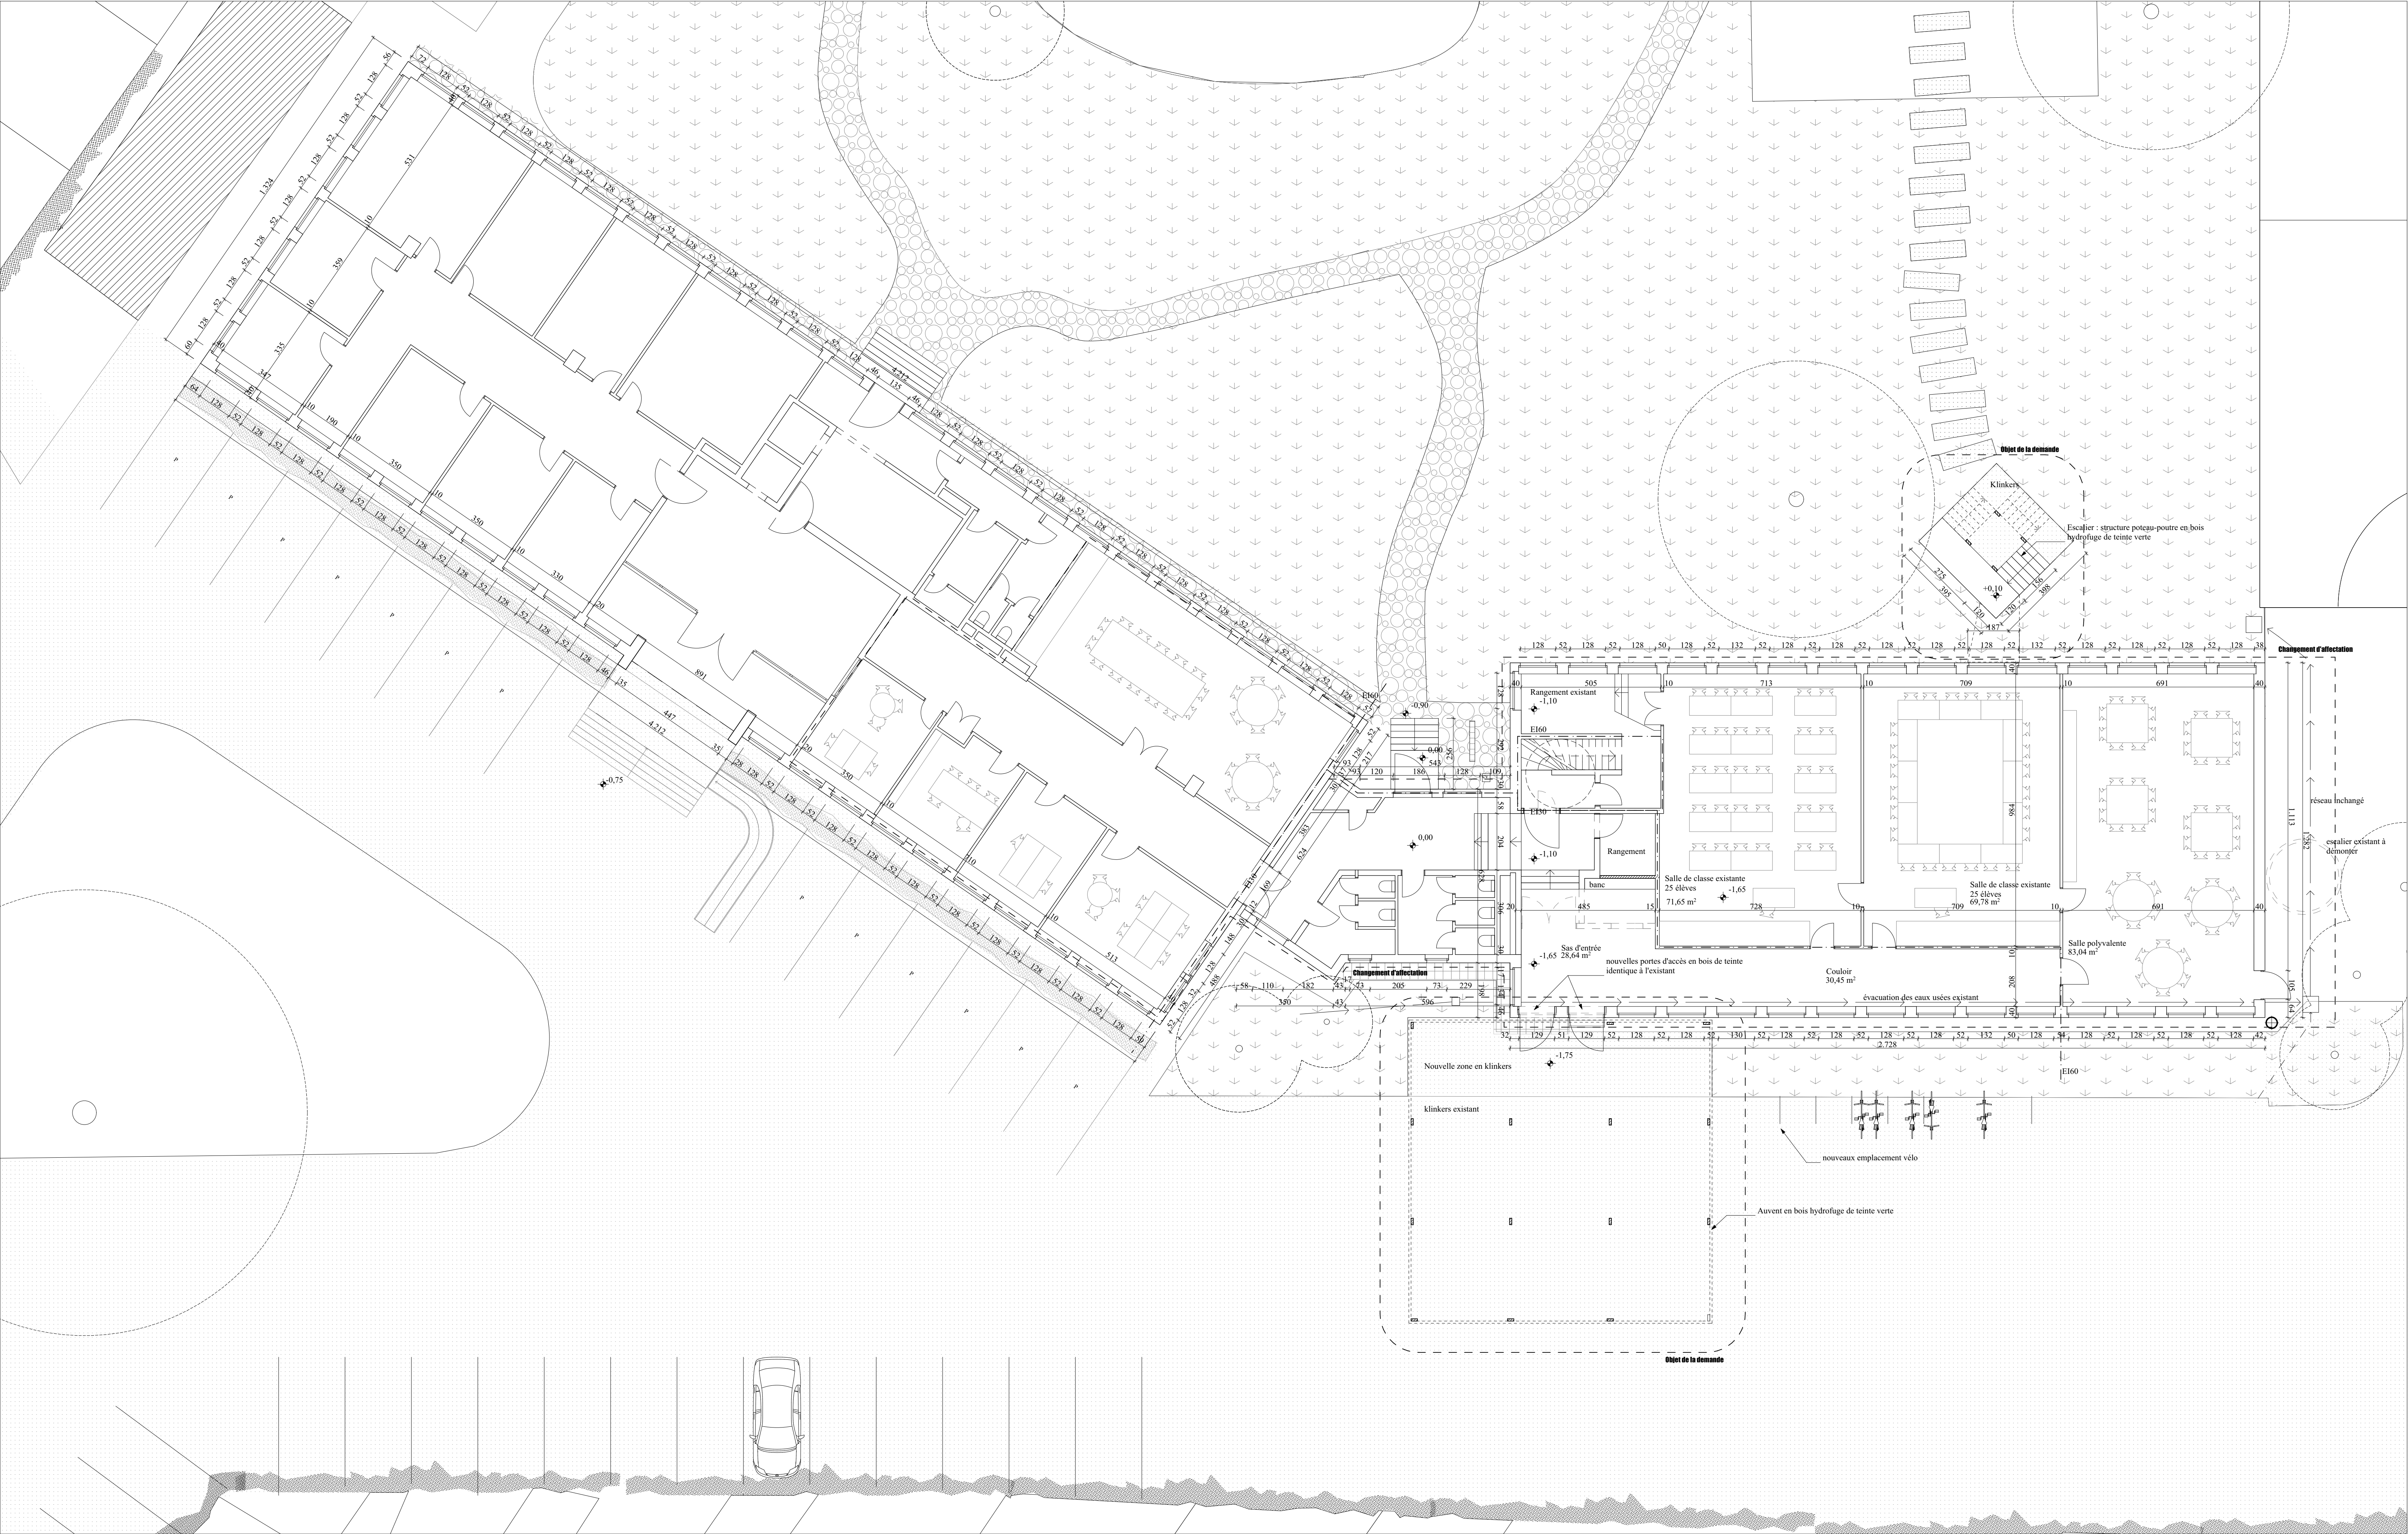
Objet de la demande

Klinkers

Escalier : structure poteau-poutre en bois hydrofuge de teinte verte

+0,10

Changement d'affectation

Rangement existant
-1,10

EI60

-0,90

0,00

Salle de classe existante
25 élèves
71,65 m²

-1,65

Salle de classe existante
25 élèves
69,78 m²

Salle polyvalente
83,04 m²

réseau inchangé

escalier existant à démonter

Rangement

banc

-1,10

0,00

Sas d'entrée
28,64 m²

-1,65

nouvelles portes d'accès en bois de teinte identique à l'existant

Couloir
30,45 m²

évacuation des eaux usées existant

Changement d'affectation

-1,75

Nouvelle zone en klinkers

klinkers existant

EI60

nouveaux emplacement vélo

Auvent en bois hydrofuge de teinte verte

Objet de la demande

-0,75

1.324

4.212

4.212

2.728

891

447

1.113